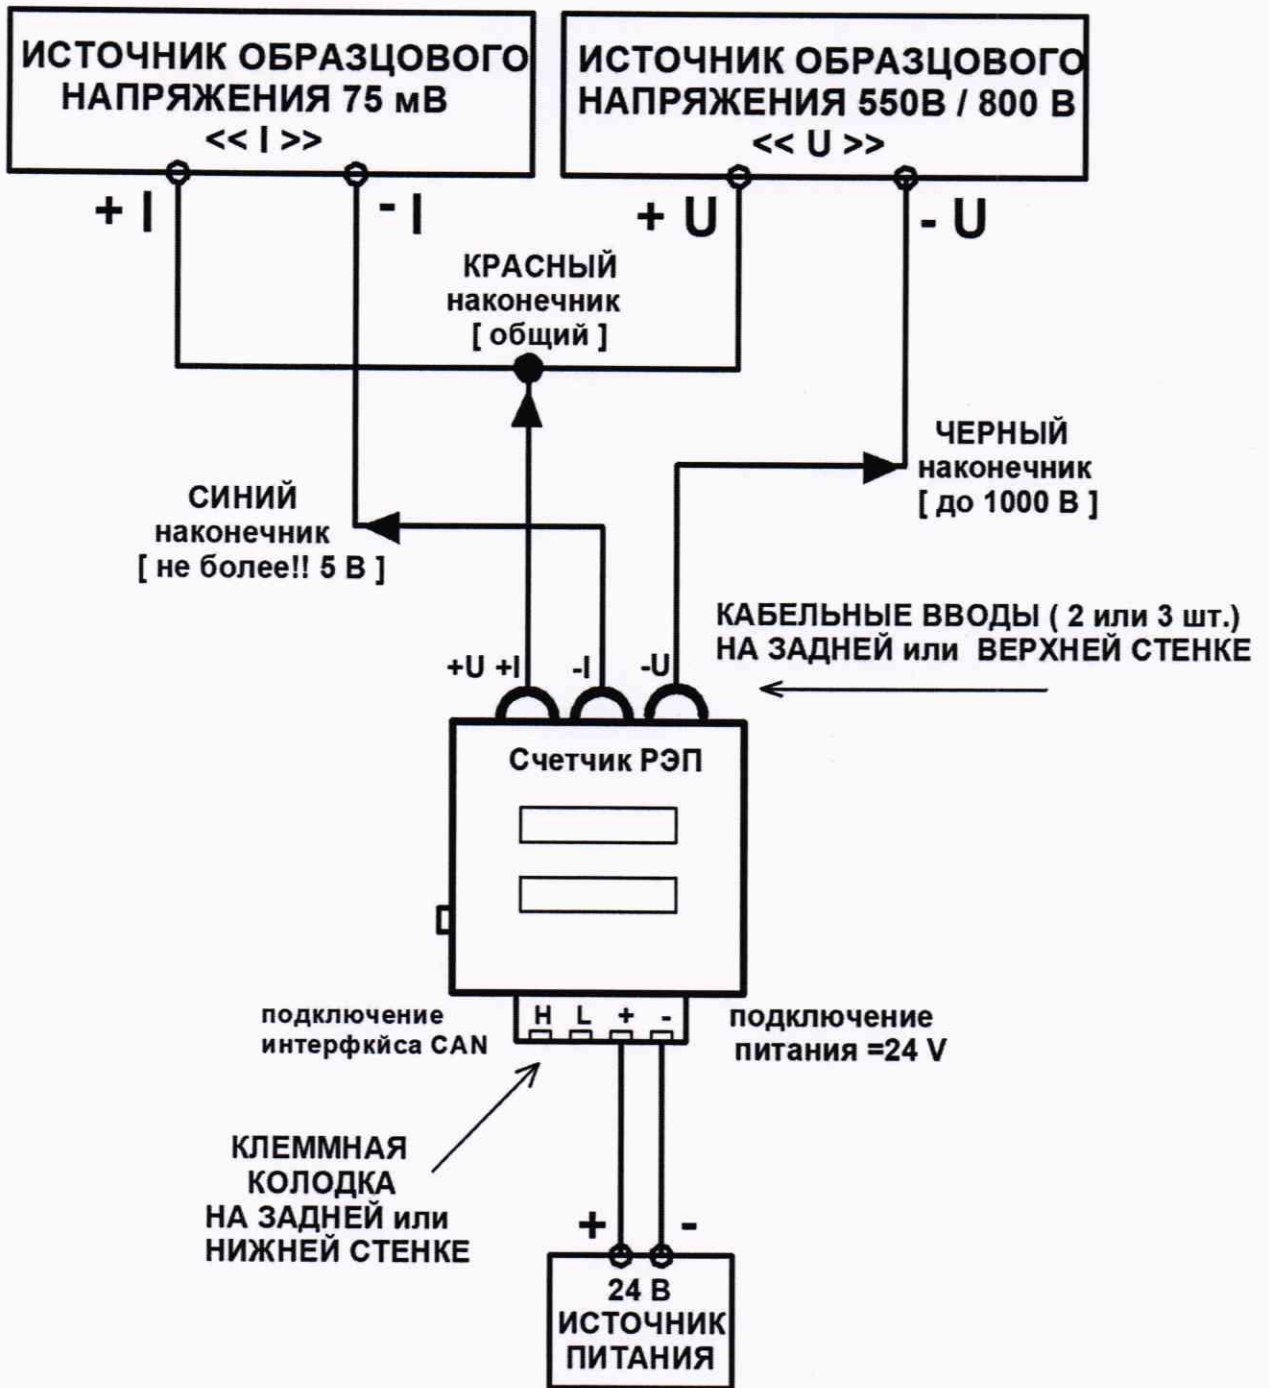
ИСТОЧНИК ОБРАЗЦОВОГО НАПРЯЖЕНИЯ 75 мВ
<< I >>

ИСТОЧНИК ОБРАЗЦОВОГО НАПРЯЖЕНИЯ 550В / 800 В
<< U >>

+ I
- I
+ U
- U

КРАСНЫЙ наконечник [ общий ]

ЧЕРНЫЙ наконечник [ до 1000 В ]

СИНИЙ наконечник [ не более!! 5 В ]

КАБЕЛЬНЫЕ ВВОДЫ ( 2 или 3 шт.) НА ЗАДНЕЙ или ВЕРХНЕЙ СТЕНКЕ

+U +I
-I
-U

Счетчик РЭП

подключение интерфкйса CAN

H L + -

подключение питания =24 V

КЛЕММНАЯ КОЛОДКА НА ЗАДНЕЙ или НИЖНЕЙ СТЕНКЕ

+ -

24 В ИСТОЧНИК ПИТАНИЯ